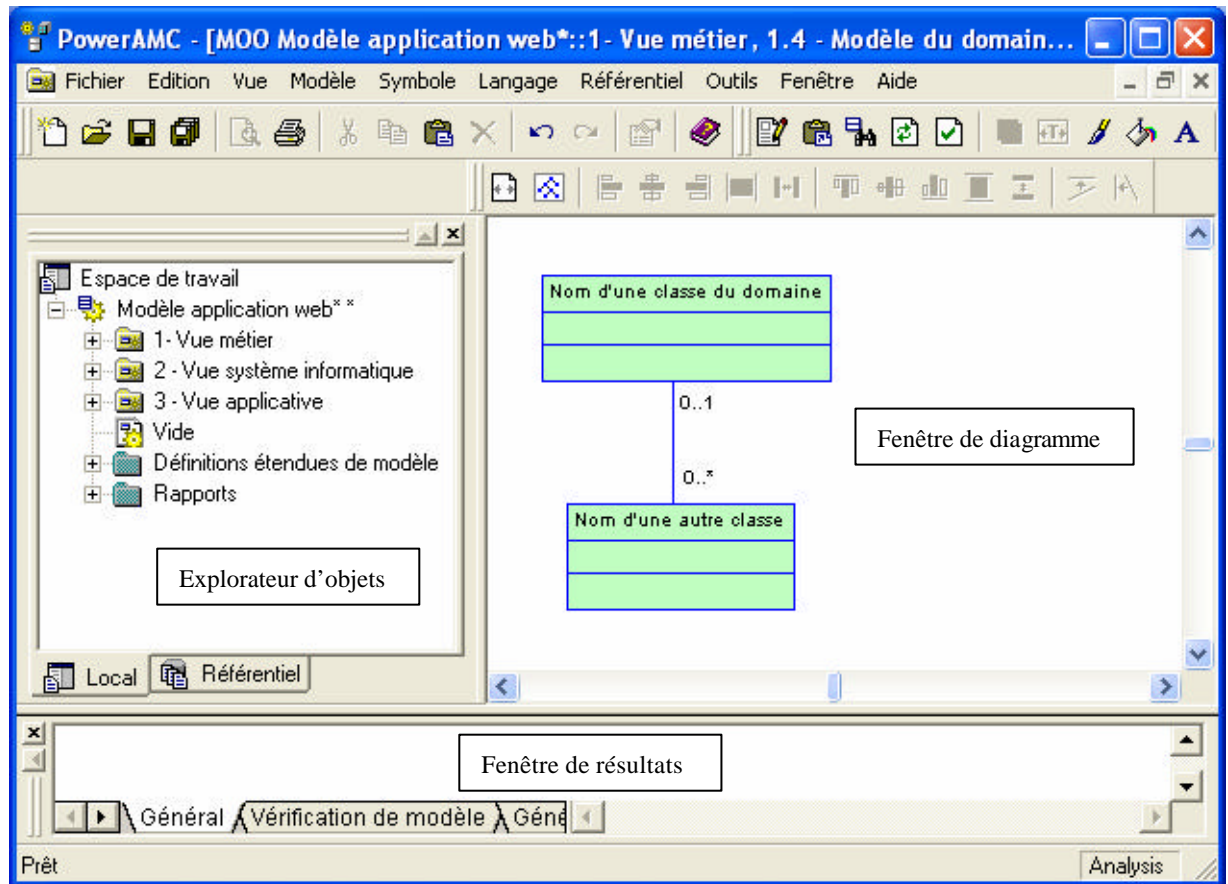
PowerAMC - [MOO Modèle application web*::1- Vue métier, 1.4 - Modèle du domain...

Fichier Edition Vue Modèle Symbole Langage Référentiel Outils Fenêtre Aide

Espace de travail
Modèle application web* *
1- Vue métier
2 - Vue système informatique
3 - Vue applicative
Vide
Définitions étendues de modèle
Rapports

Explorateur d'objets

Local Référentiel

Nom d'une classe du domaine

0..1

0..*

Nom d'une autre classe

Fenêtre de diagramme

Fenêtre de résultats

Général Vérification de modèle Géné

Prêt

Analysis